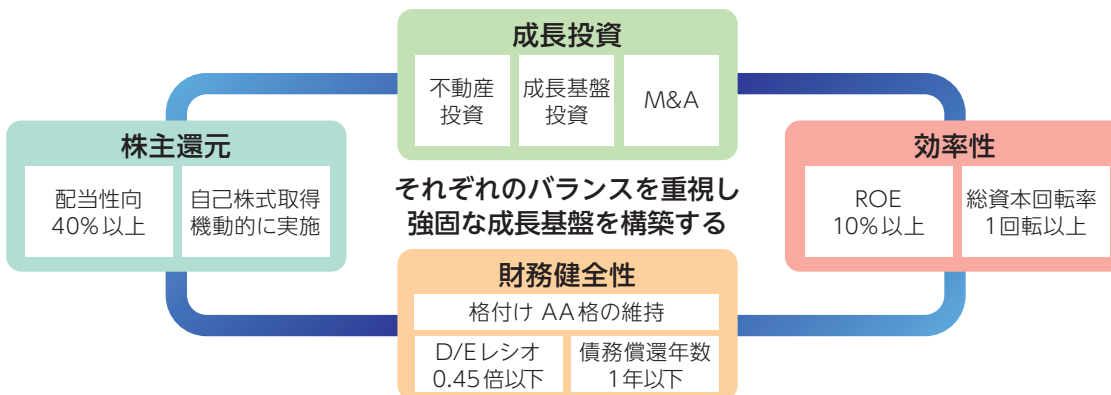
成長投資

不動産投資

成長基盤投資

M&A

株主還元

配当性向
40%以上

自己株式取得
機動的に実施

それぞれのバランスを重視し
強固な成長基盤を構築する

効率性

ROE
10%以上

総資本回転率
1回転以上

財務健全性

格付け AA格の維持

D/Eレシオ
0.45倍以下

債務償還年数
1年以下